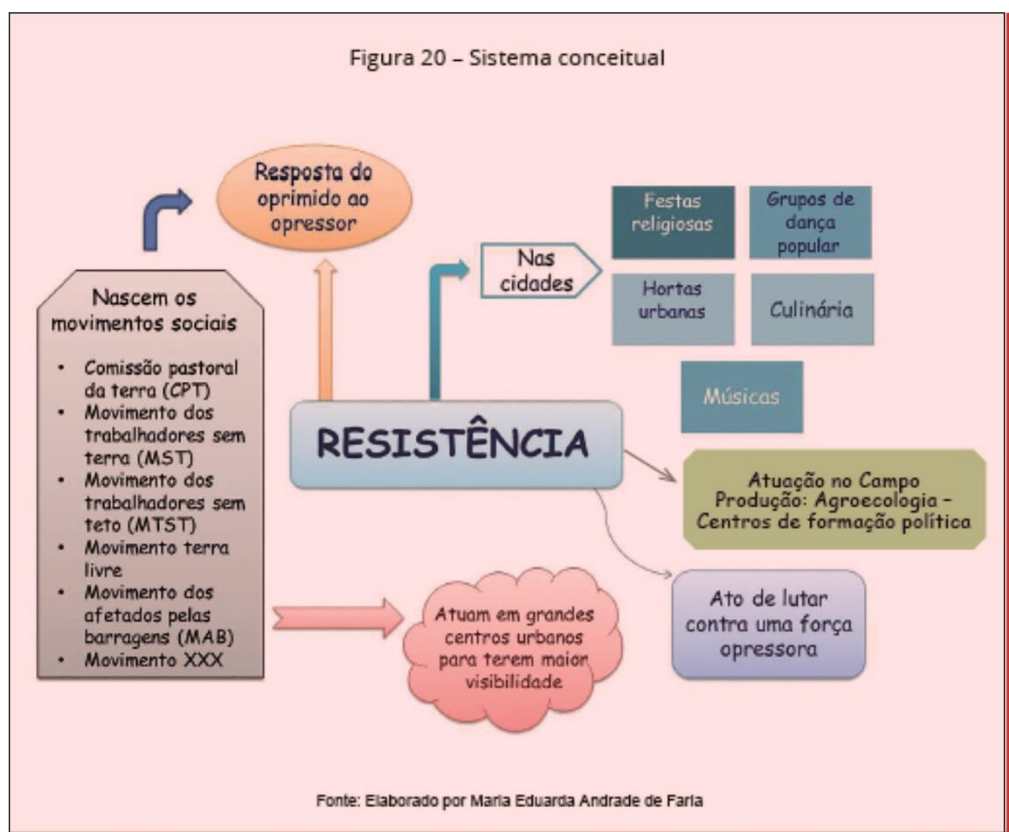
Figura 20 – Sistema conceitual

Resposta do oprimido ao opressor

Nascem os movimentos sociais

- Comissão pastoral da terra (CPT)
- Movimento dos trabalhadores sem terra (MST)
- Movimento dos trabalhadores sem teto (MTST)
- Movimento terra livre
- Movimento dos afetados pelas barragens (MAB)
- Movimento XXX

Nas cidades

Festas religiosas

Grupos de dança popular

Hortas urbanas

Culinária

Músicas

RESISTÊNCIA

Atuação no Campo Produção: Agroecologia – Centros de formação política

Ato de lutar contra uma força opressora

Atuam em grandes centros urbanos para terem maior visibilidade

Fonte: Elaborado por Maria Eduarda Andrade de Faria